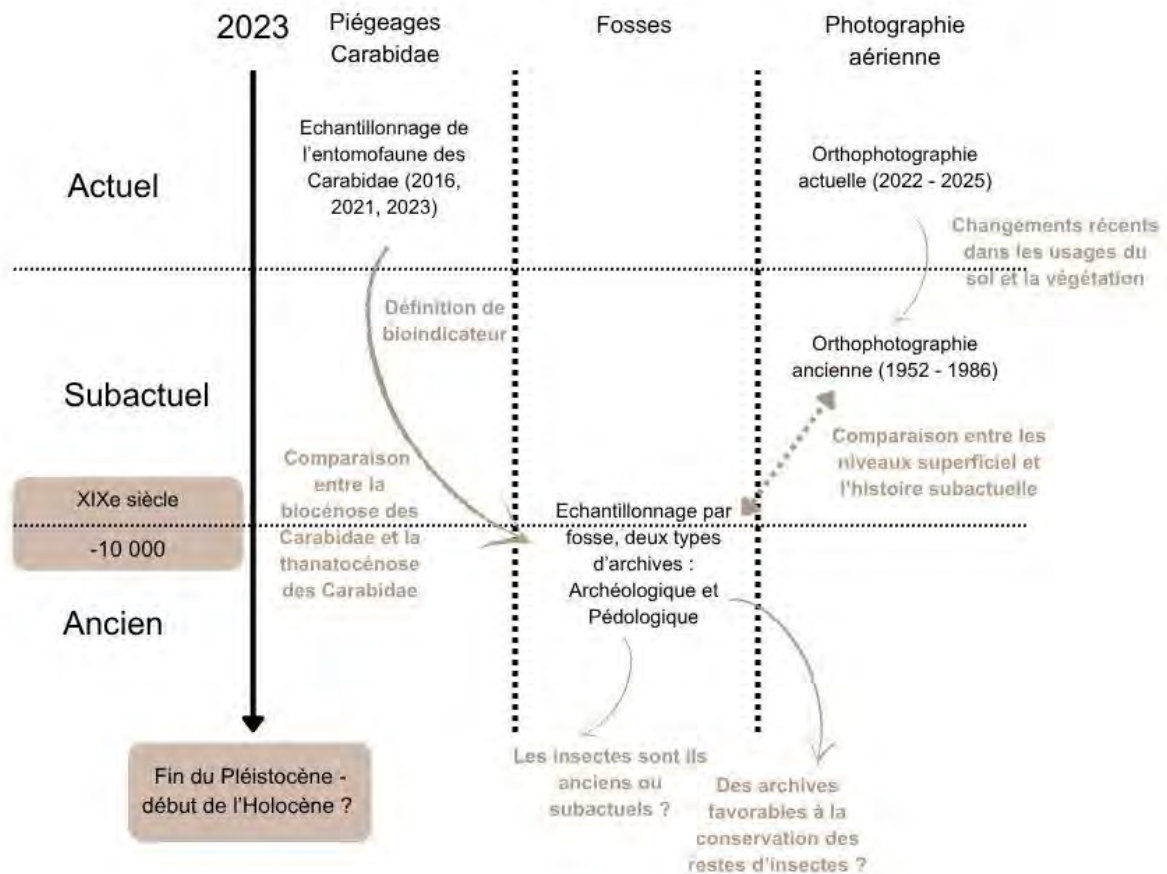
2023

Piégeages Carabidae

Fosses

Photographie aérienne

Actuel

Echantillonnage de l'entomofaune des Carabidae (2016, 2021, 2023)

Orthophotographie actuelle (2022 - 2025)

Changements récents dans les usages du sol et la végétation

Définition de bioindicateur

Subactuel

Orthophotographie ancienne (1952 - 1986)

Comparaison entre les niveaux superficiel et l'histoire subactuelle

Comparaison entre la biocénose des Carabidae et la thanatocénose des Carabidae

XIXe siècle

-10 000

Echantillonnage par fosse, deux types d'archives : Archéologique et Pédologique

Ancien

Les insectes sont ils anciens ou subactuels ?

Des archives favorables à la conservation des restes d'insectes ?

Fin du Pléistocène - début de l'Holocène ?